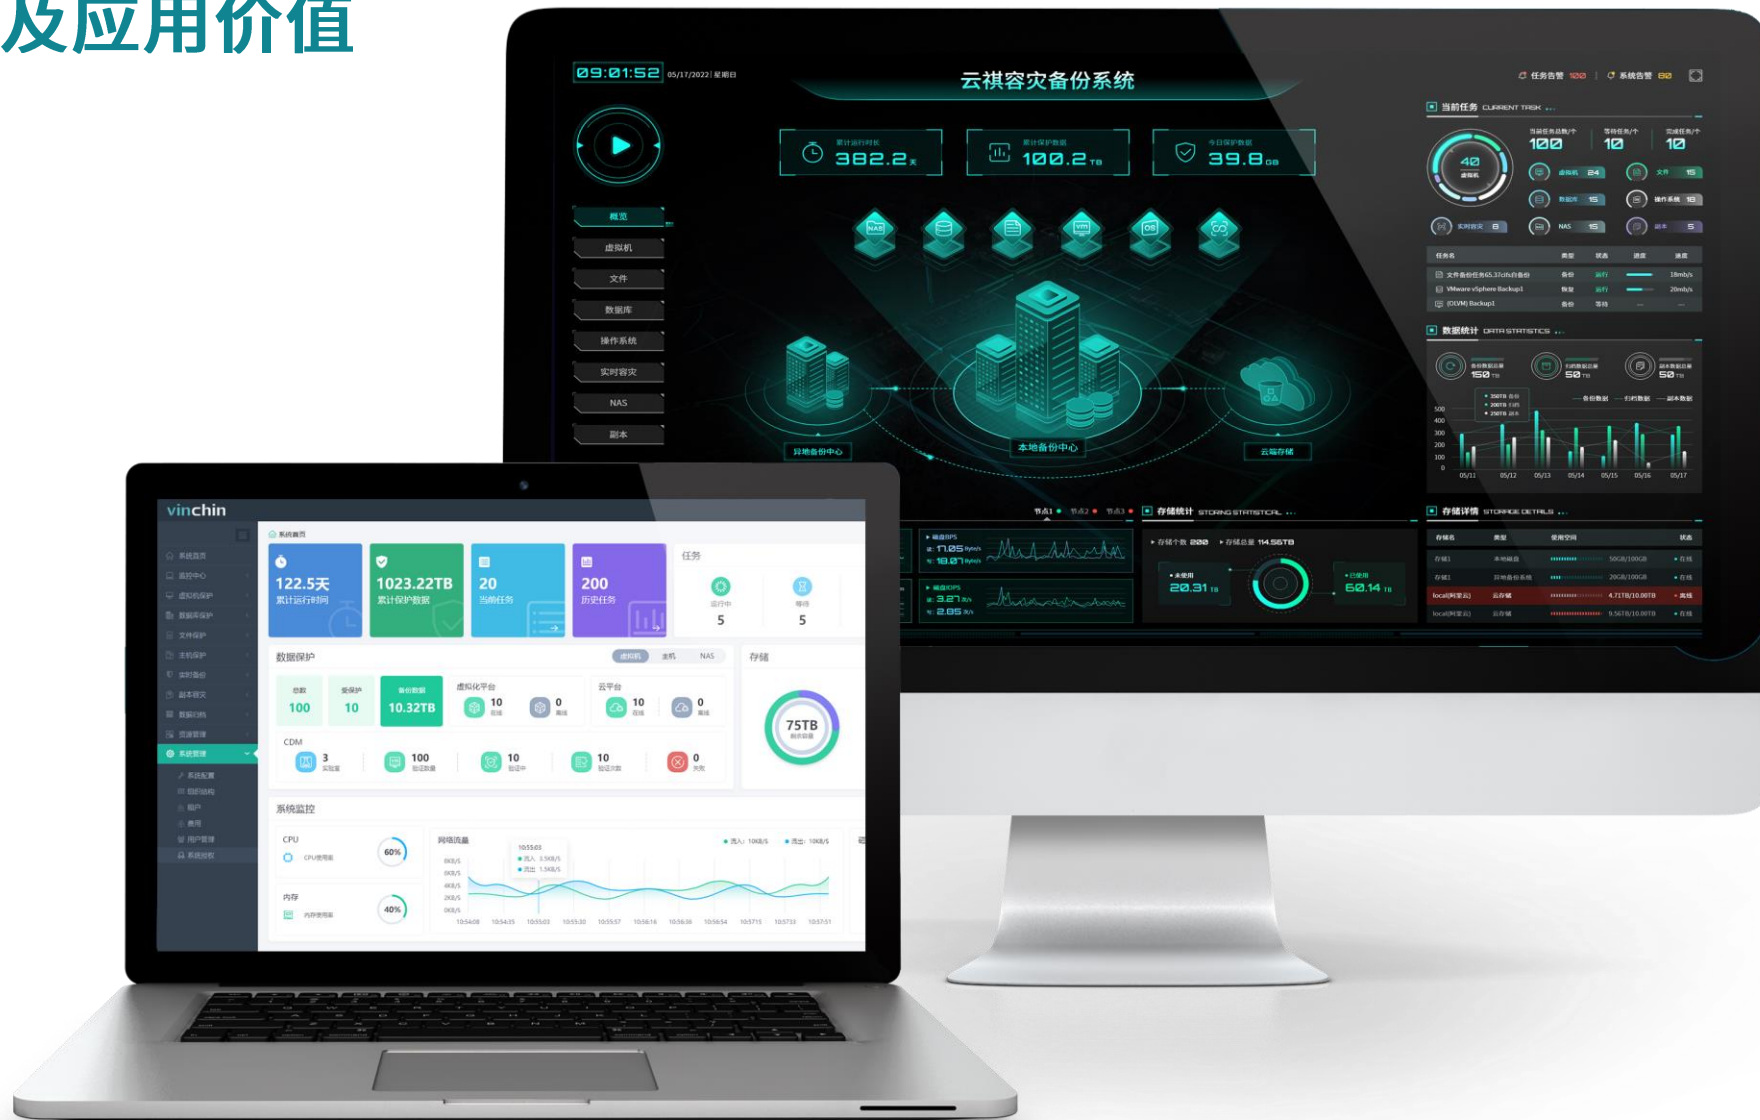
及应用价值

09:01:52 05/17/2022 星期日

云祺容灾备份系统

任务告警 100 系统告警 80

382.2 天
100.2 TB
39.8 GB

概览
虚拟机
文件
数据库
操作系统
实时容灾
NAS
副本

当前任务 CURRENT TASK
40
100
10
10

数据统计 DATA STATISTICS
150 TB
50 TB
50 TB

异地备份中心
本地备份中心
云端存储

存储统计 STORING STATISTICAL
20.31 TB
60.14 TB

存储详情 STORAGE DETAILS

vinchin

122.5天
累计运行时间
1023.22TB
累计保护数据
20
当前任务
200
历史任务

任务
5
5

数据保护
100
10
10.32TB
虚拟化平台
10
0
云平台
10
0
CDM
3
100
10
10
0

存储
75TB

系统监控
CPU
60%
内存
40%
网络流量